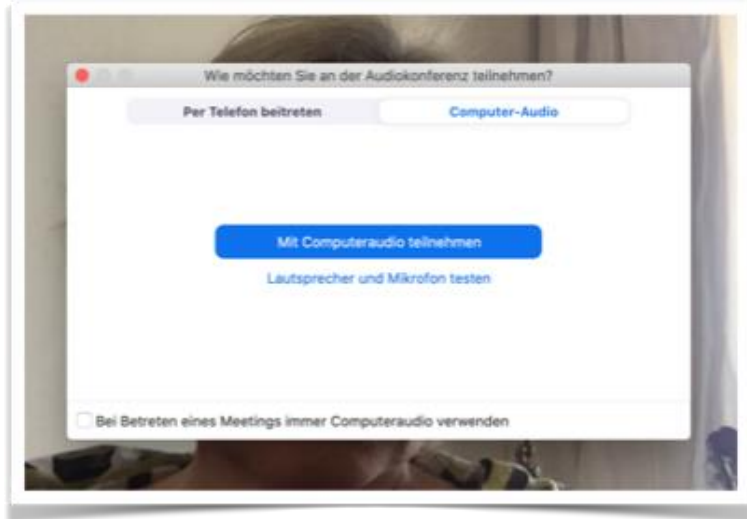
Wie möchten Sie an der Audiokonferenz teilnehmen?

Per Telefon beitreten

Computer-Audio

Mit Computeraudio teilnehmen

Lautsprecher und Mikrofon testen

Bei Betreten eines Meetings immer Computeraudio verwenden